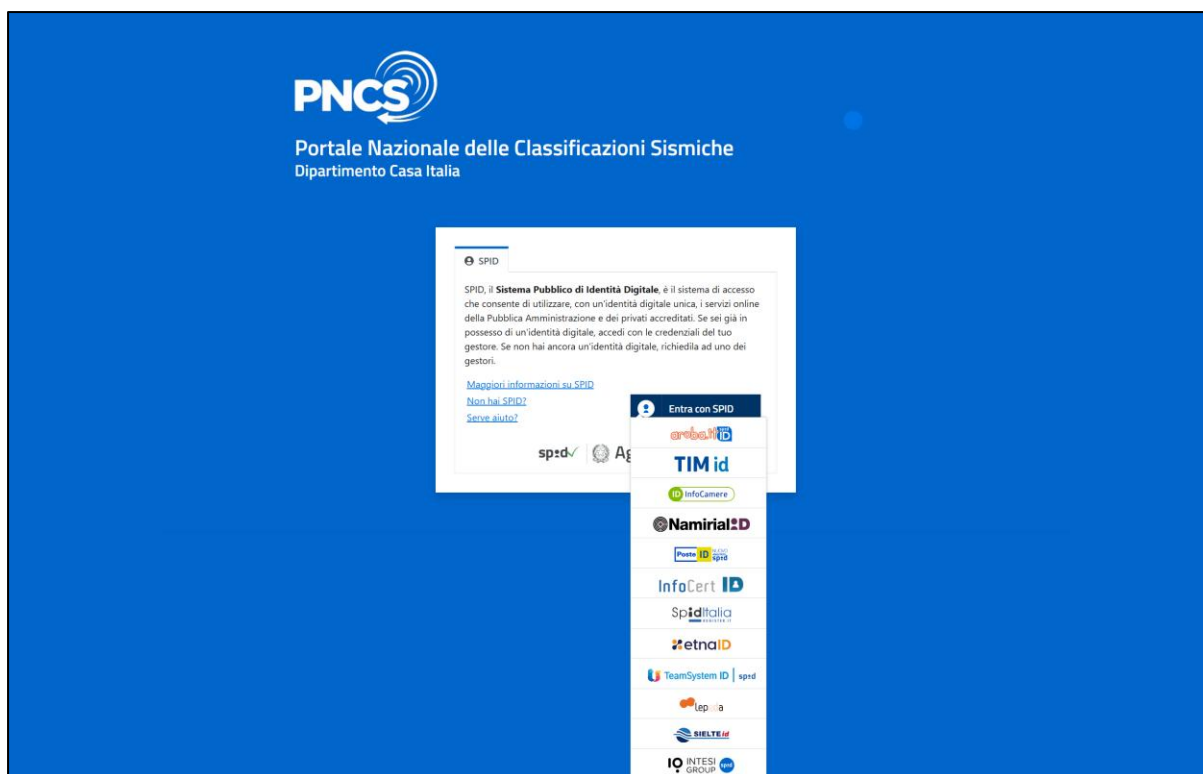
PNCS

Portale Nazionale delle Classificazioni Sismiche
Dipartimento Casa Italia

SPID

SPID, il **Sistema Pubblico di Identità Digitale**, è il sistema di accesso che consente di utilizzare, con un'identità digitale unica, i servizi online della Pubblica Amministrazione e dei privati accreditati. Se sei già in possesso di un'identità digitale, accedi con le credenziali del tuo gestore. Se non hai ancora un'identità digitale, richiedila ad uno dei gestori.

Maggiori informazioni su SPID
Non hai SPID?
Serve aiuto?

spid Ag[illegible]

Entra con SPID

aruba.it ID
TIM id
ID InfoCamere
NamirialID
Poste ID spid
InfoCert ID
SpidItalia
etnaID
TeamSystem ID | spid
lepida
SIELTE id
IO INTESI GROUP spid